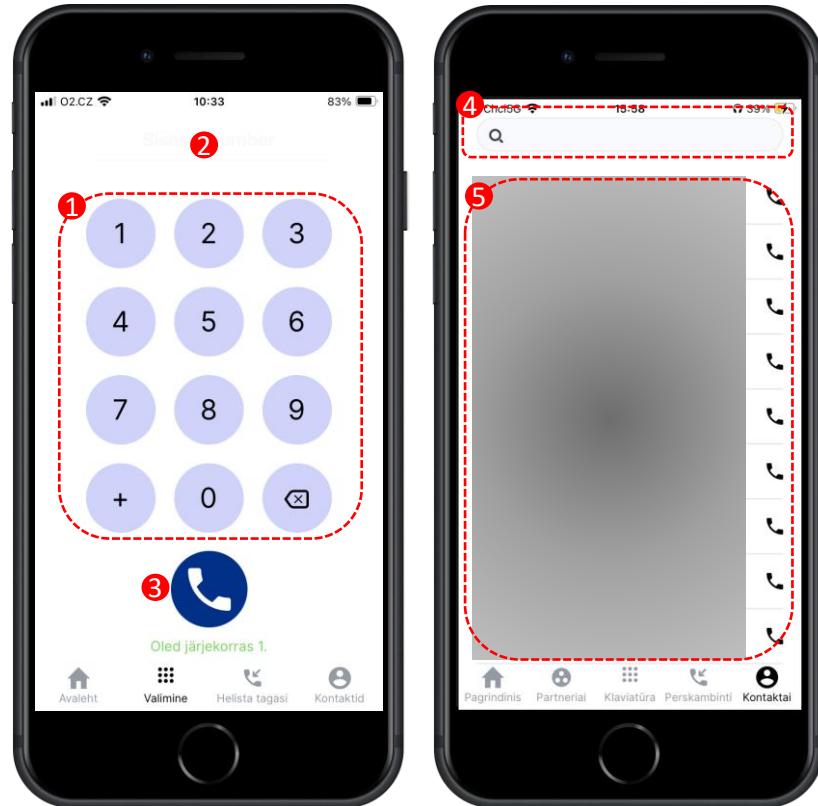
O2.CZ 10:33 83%

Sisesta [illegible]mber

2

1

1 2 3
4 5 6
7 8 9
+ 0

3

Oled järjekorras 1.

Avaleht Valimine Helista tagasi Kontaktid

4

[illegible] 15:58 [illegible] 39%

5

Pagrindinis Partneriai Klaviatūra Perskambinti Kontaktai